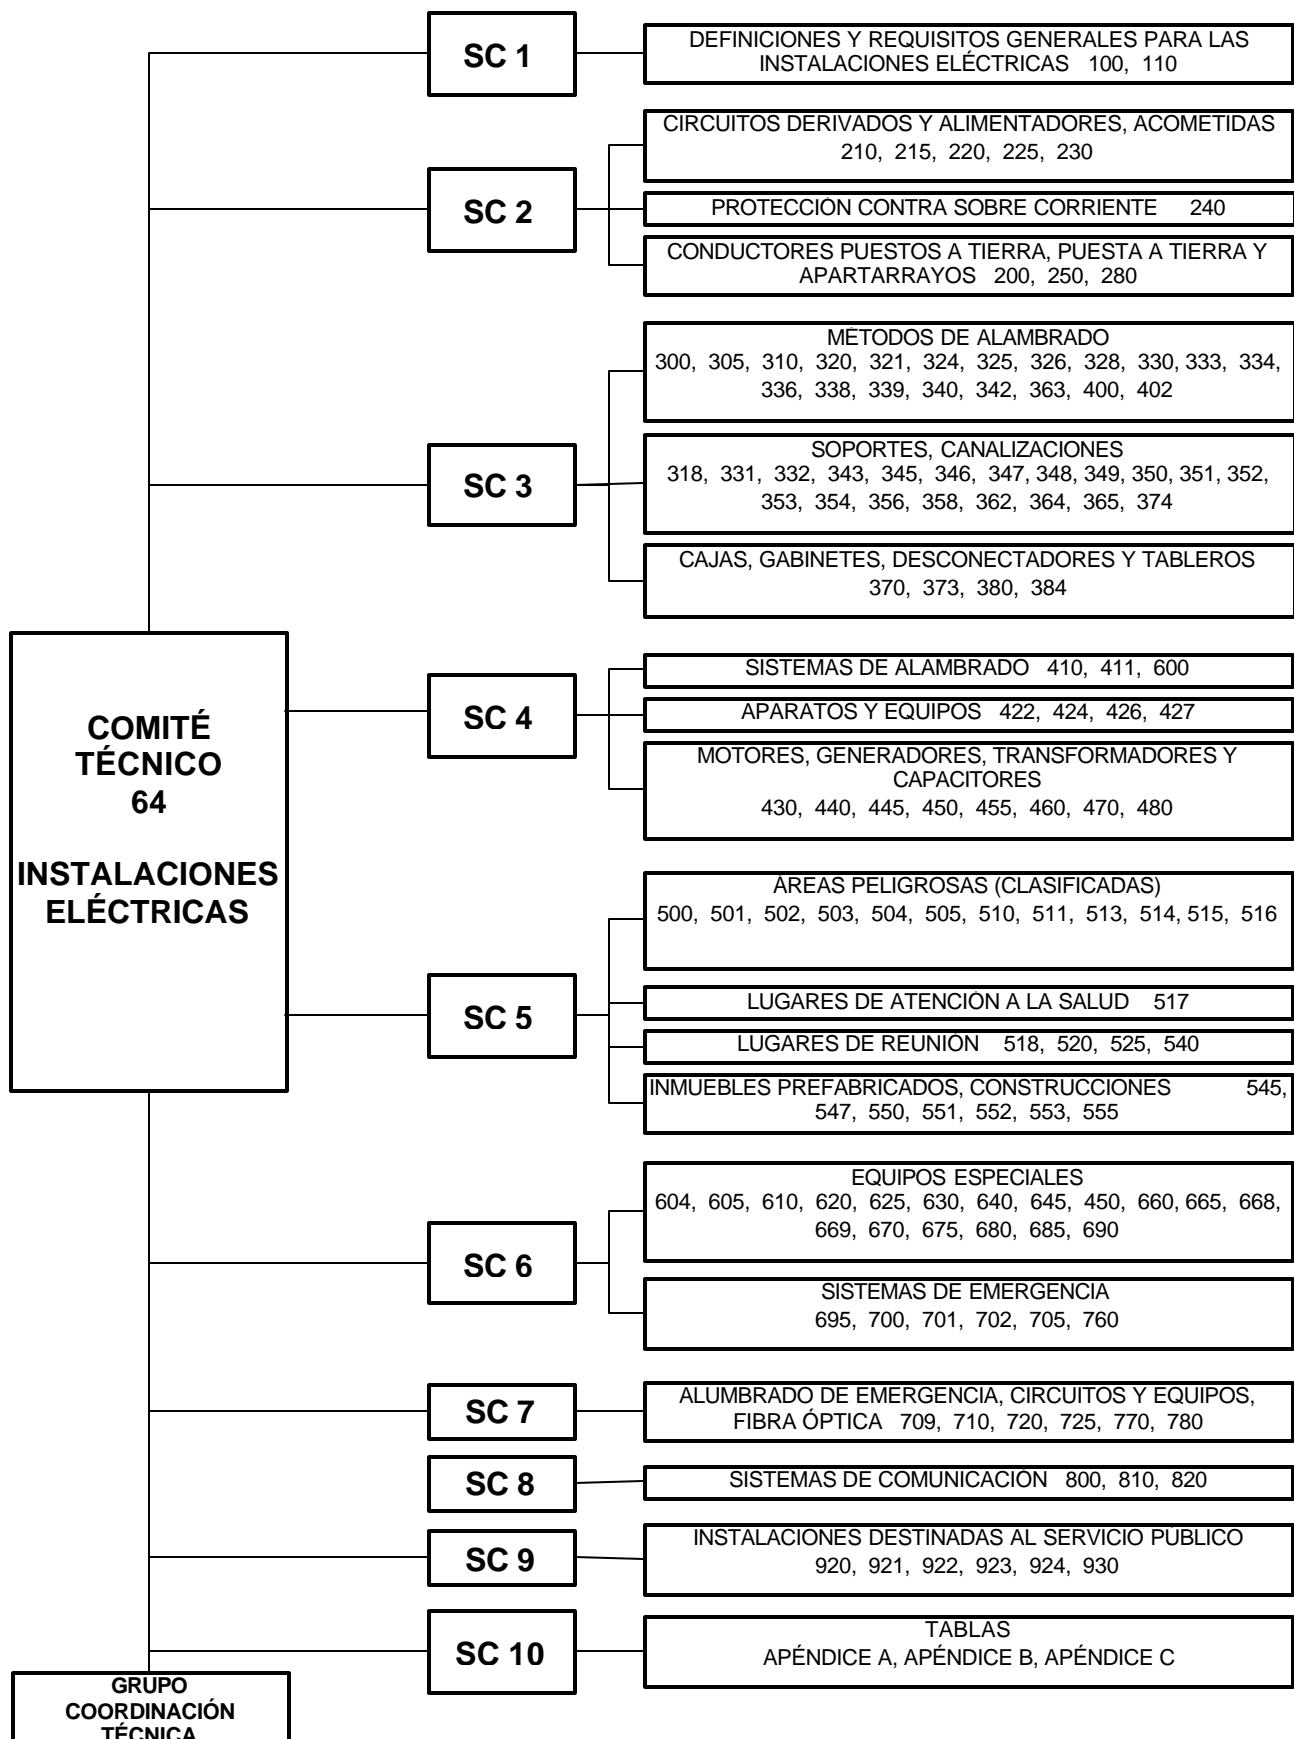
COMITÉ TÉCNICO 64

INSTALACIONES ELÉCTRICAS

SC 1

DEFINICIONES Y REQUISITOS GENERALES PARA LAS INSTALACIONES ELÉCTRICAS 100, 110

SC 2

CIRCUITOS DERIVADOS Y ALIMENTADORES, ACOMETIDAS 210, 215, 220, 225, 230

PROTECCION CONTRA SOBRE CORRIENTE 240

CONDUCTORES PUESTOS A TIERRA, PUESTA A TIERRA Y APARTARRAYOS 200, 250, 280

SC 3

METODOS DE ALAMBRADO
300, 305, 310, 320, 321, 324, 325, 326, 328, 330, 333, 334, 336, 338, 339, 340, 342, 363, 400, 402

SOPORTES, CANALIZACIONES
318, 331, 332, 343, 345, 346, 347, 348, 349, 350, 351, 352, 353, 354, 356, 358, 362, 364, 365, 374

CAJAS, GABINETES, DESCONECTADORES Y TABLEROS
370, 373, 380, 384

SC 4

SISTEMAS DE ALAMBRADO 410, 411, 600

APARATOS Y EQUIPOS 422, 424, 426, 427

MOTORES, GENERADORES, TRANSFORMADORES Y CAPACITORES
430, 440, 445, 450, 455, 460, 470, 480

SC 5

ÁREAS PELIGROSAS (CLASIFICADAS)
500, 501, 502, 503, 504, 505, 510, 511, 513, 514, 515, 516

LUGARES DE ATENCIÓN A LA SALUD 517

LUGARES DE REUNIÓN 518, 520, 525, 540

INMUEBLES PREFABRICADOS, CONSTRUCCIONES 545, 547, 550, 551, 552, 553, 555

SC 6

EQUIPOS ESPECIALES
604, 605, 610, 620, 625, 630, 640, 645, 450, 660, 665, 668, 669, 670, 675, 680, 685, 690

SISTEMAS DE EMERGENCIA
695, 700, 701, 702, 705, 760

SC 7

ALUMBRADO DE EMERGENCIA, CIRCUITOS Y EQUIPOS, FIBRA ÓPTICA 709, 710, 720, 725, 770, 780

SC 8

SISTEMAS DE COMUNICACIÓN 800, 810, 820

SC 9

INSTALACIONES DESTINADAS AL SERVICIO PUBLICO
920, 921, 922, 923, 924, 930

SC 10

TABLAS
APÉNDICE A, APÉNDICE B, APÉNDICE C

GRUPO COORDINACIÓN TÉCNICA